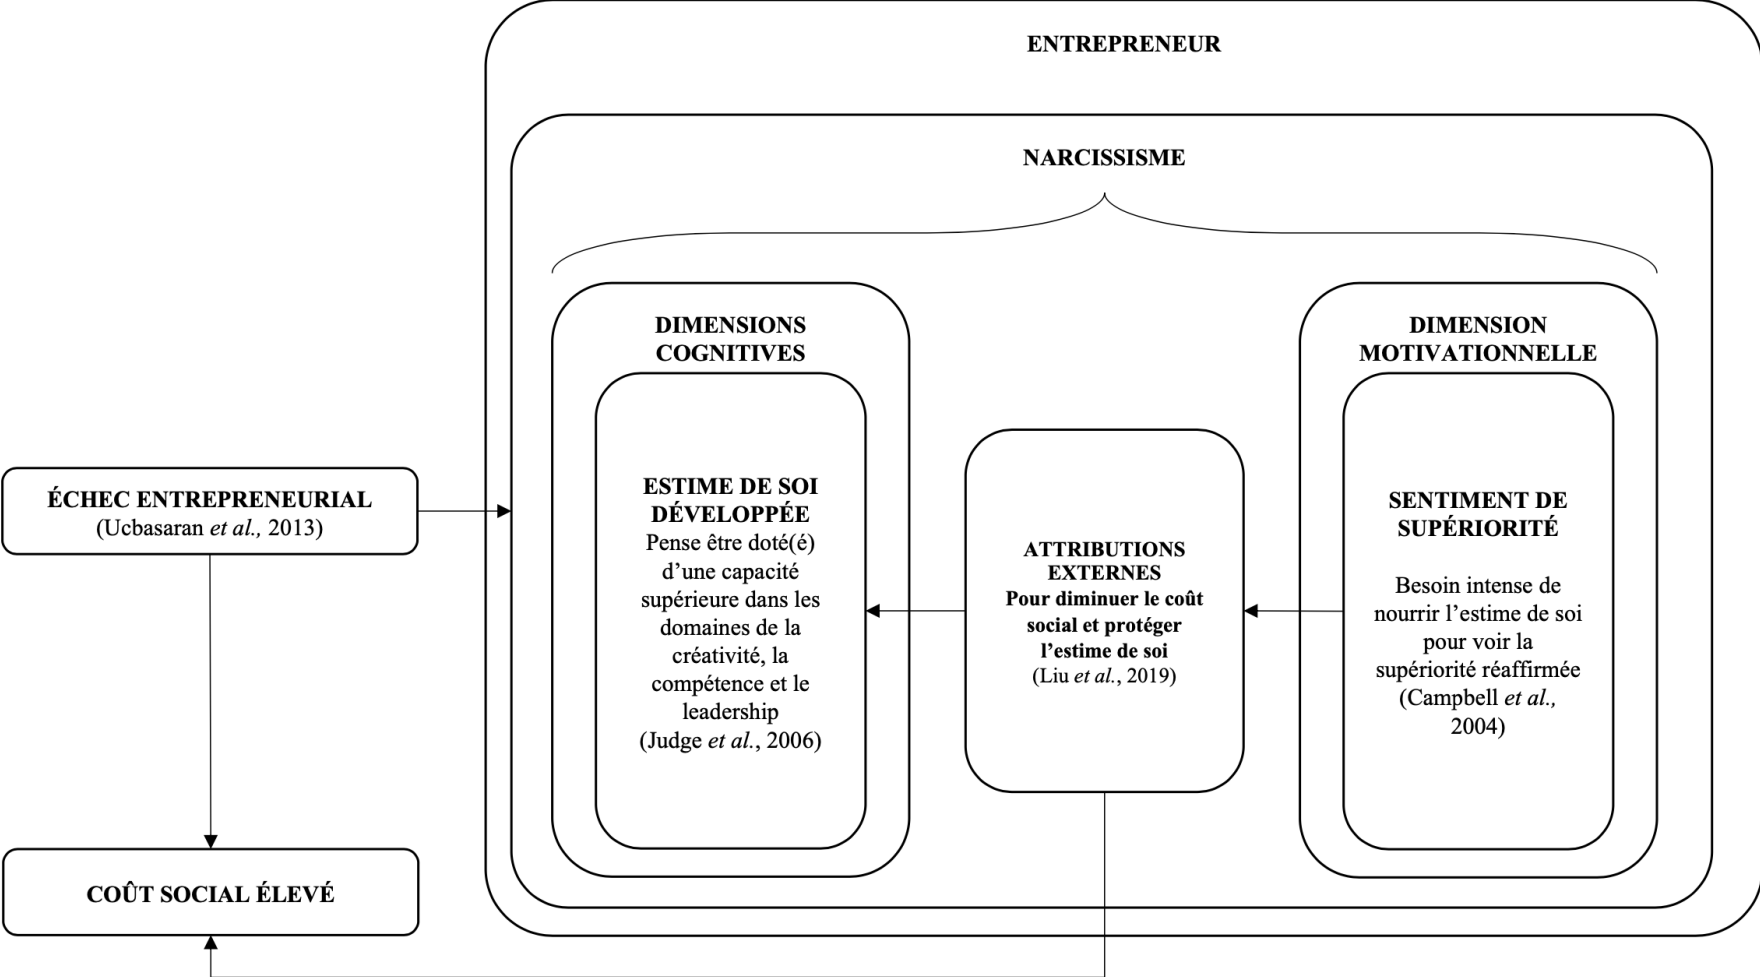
ENTREPRENEUR

NARCISSISME

ÉCHEC ENTREPRENEURIAL
(Ucbasaran *et al.,* 2013)

COÛT SOCIAL ÉLEVÉ

DIMENSIONS COGNITIVES

ESTIME DE SOI DÉVELOPPÉE
Pense être doté(é) d'une capacité supérieure dans les domaines de la créativité, la compétence et le leadership
(Judge *et al.*, 2006)

ATTRIBUTIONS EXTERNES
Pour diminuer le coût social et protéger l'estime de soi
(Liu *et al.*, 2019)

DIMENSION MOTIVATIONNELLE

SENTIMENT DE SUPÉRIORITÉ

Besoin intense de nourrir l'estime de soi pour voir la supériorité réaffirmée
(Campbell *et al.,* 2004)